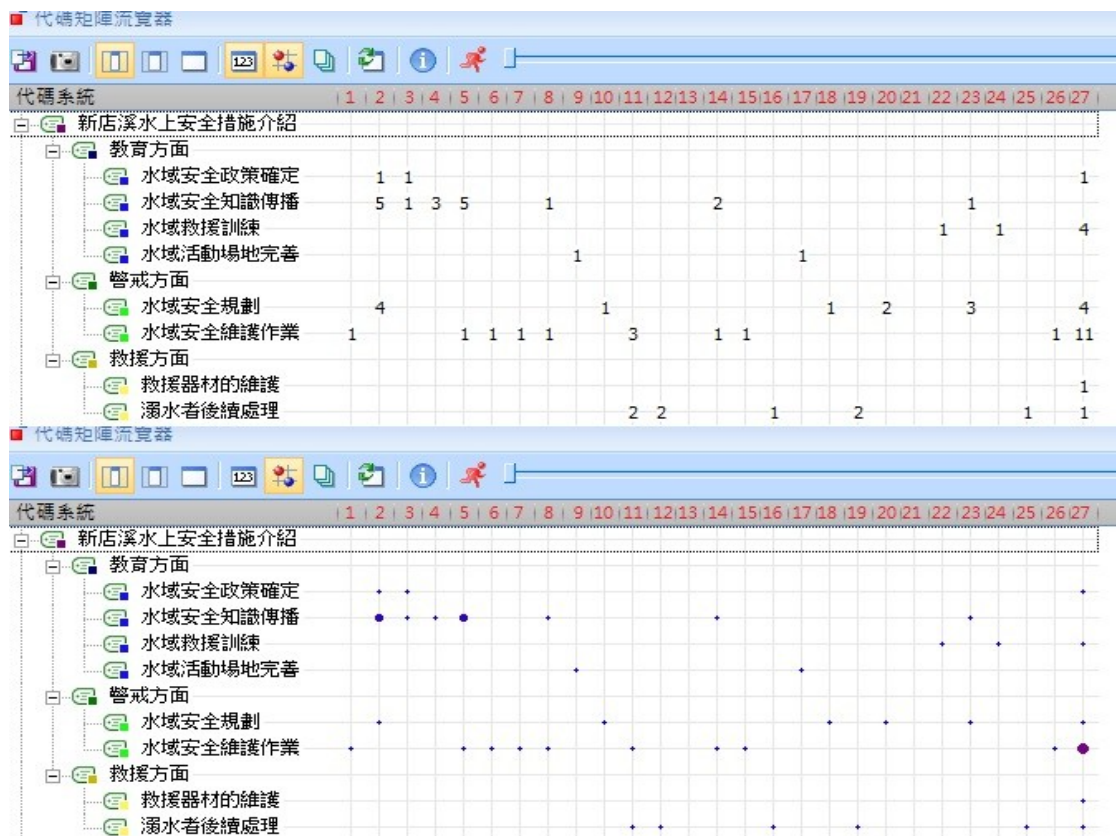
代碼矩陣流覽器

123

代碼系統

| 代碼系統 | 1 | 2 | 3 | 4 | 5 | 6 | 7 | 8 | 9 | 10 | 11 | 12 | 13 | 14 | 15 | 16 | 17 | 18 | 19 | 20 | 21 | 22 | 23 | 24 | 25 | 26 | 27 |
|---|---|---|---|---|---|---|---|---|---|---|---|---|---|---|---|---|---|---|---|---|---|---|---|---|---|---|---|
| 新店溪水上安全措施介紹 | | | | | | | | | | | | | | | | | | | | | | | | | | | |
| 教育方面 | | | | | | | | | | | | | | | | | | | | | | | | | | | |
| 水域安全政策確定 | | 1 | 1 | | | | | | | | | | | | | | | | | | | | | | | | 1 |
| 水域安全知識傳播 | | 5 | 1 | 3 | 5 | | | 1 | | | | | | 2 | | | | | | | | | 1 | | | | |
| 水域救援訓練 | | | | | | | | | | | | | | | | | | | | | | 1 | | 1 | | | 4 |
| 水域活動場地完善 | | | | | | | | | 1 | | | | | | | | 1 | | | | | | | | | | |
| 警戒方面 | | | | | | | | | | | | | | | | | | | | | | | | | | | |
| 水域安全規劃 | | 4 | | | | | | | | 1 | | | | | | | | 1 | | 2 | | | 3 | | | | 4 |
| 水域安全維護作業 | 1 | | | | 1 | 1 | 1 | 1 | | | 3 | | | 1 | 1 | | | | | | | | | | | 1 | 11 |
| 救援方面 | | | | | | | | | | | | | | | | | | | | | | | | | | | |
| 救援器材的維護 | | | | | | | | | | | | | | | | | | | | | | | | | | | 1 |
| 溺水者後續處理 | | | | | | | | | | | 2 | 2 | | | | 1 | | | 2 | | | | | | 1 | | 1 |

代碼矩陣流覽器

123

代碼系統 1 2 3 4 5 6 7 8 9 10 11 12 13 14 15 16 17 18 19 20 21 22 23 24 25 26 27

新店溪水上安全措施介紹
教育方面
水域安全政策確定
水域安全知識傳播
水域救援訓練
水域活動場地完善
警戒方面
水域安全規劃
水域安全維護作業
救援方面
救援器材的維護
溺水者後續處理